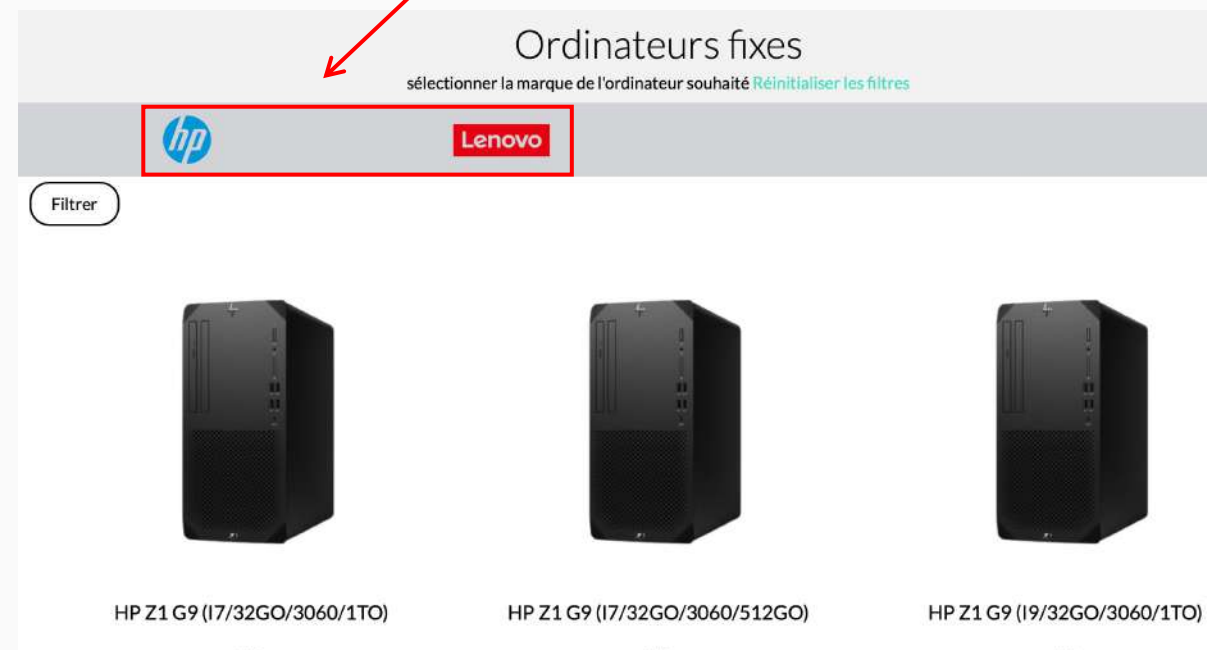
Ordinateurs fixes

sélectionner la marque de l'ordinateur souhaité Réinitialiser les filtres

hp

Lenovo

Filtrer

HP Z1 G9 (I7/32GO/3060/1TO)

HP Z1 G9 (I7/32GO/3060/512GO)

HP Z1 G9 (I9/32GO/3060/1TO)